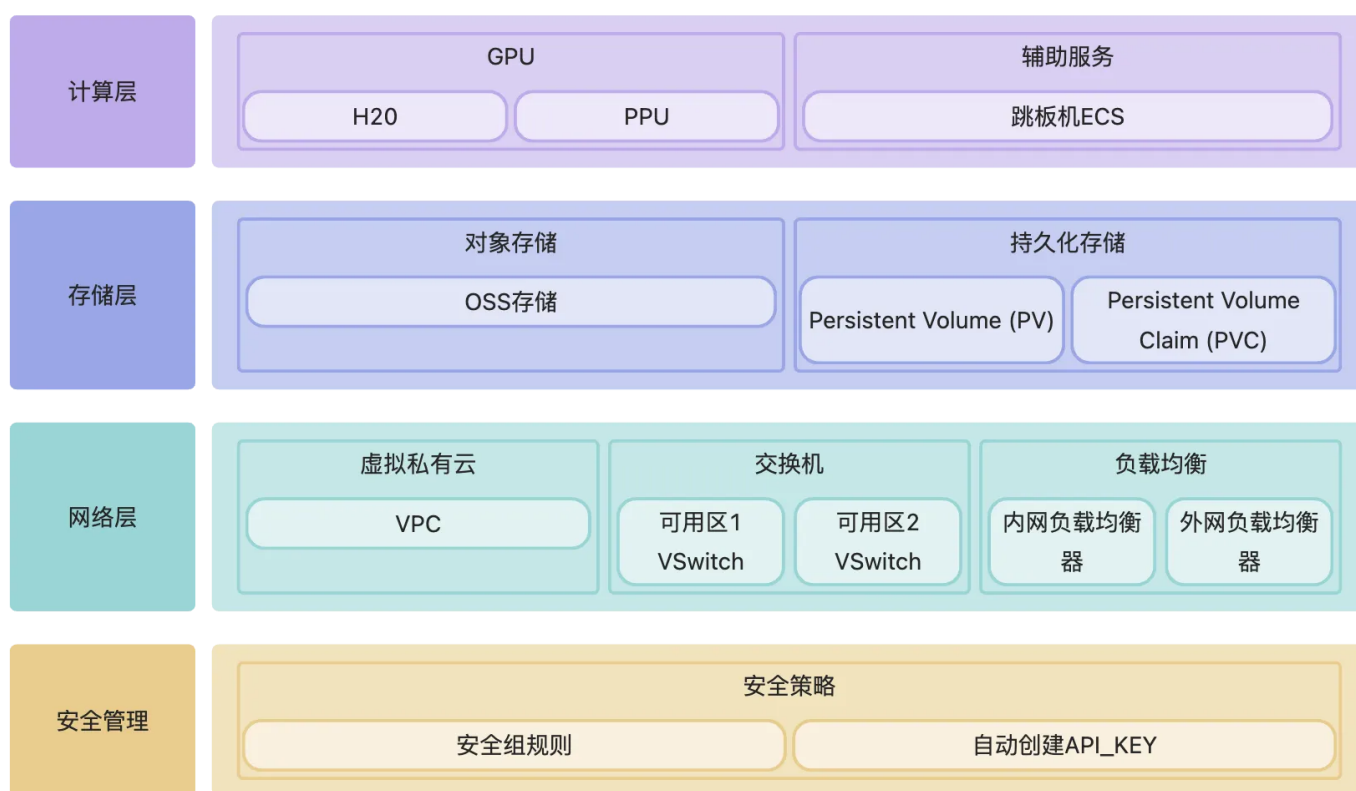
计算层

GPU

H20

PPU

辅助服务

跳板机ECS

存储层

对象存储

OSS存储

持久化存储

Persistent Volume (PV)

Persistent Volume Claim (PVC)

网络层

虚拟私有云

VPC

交换机

可用区1 VSwitch

可用区2 VSwitch

负载均衡

内网负载均衡器

外网负载均衡器

安全管理

安全策略

安全组规则

自动创建API_KEY